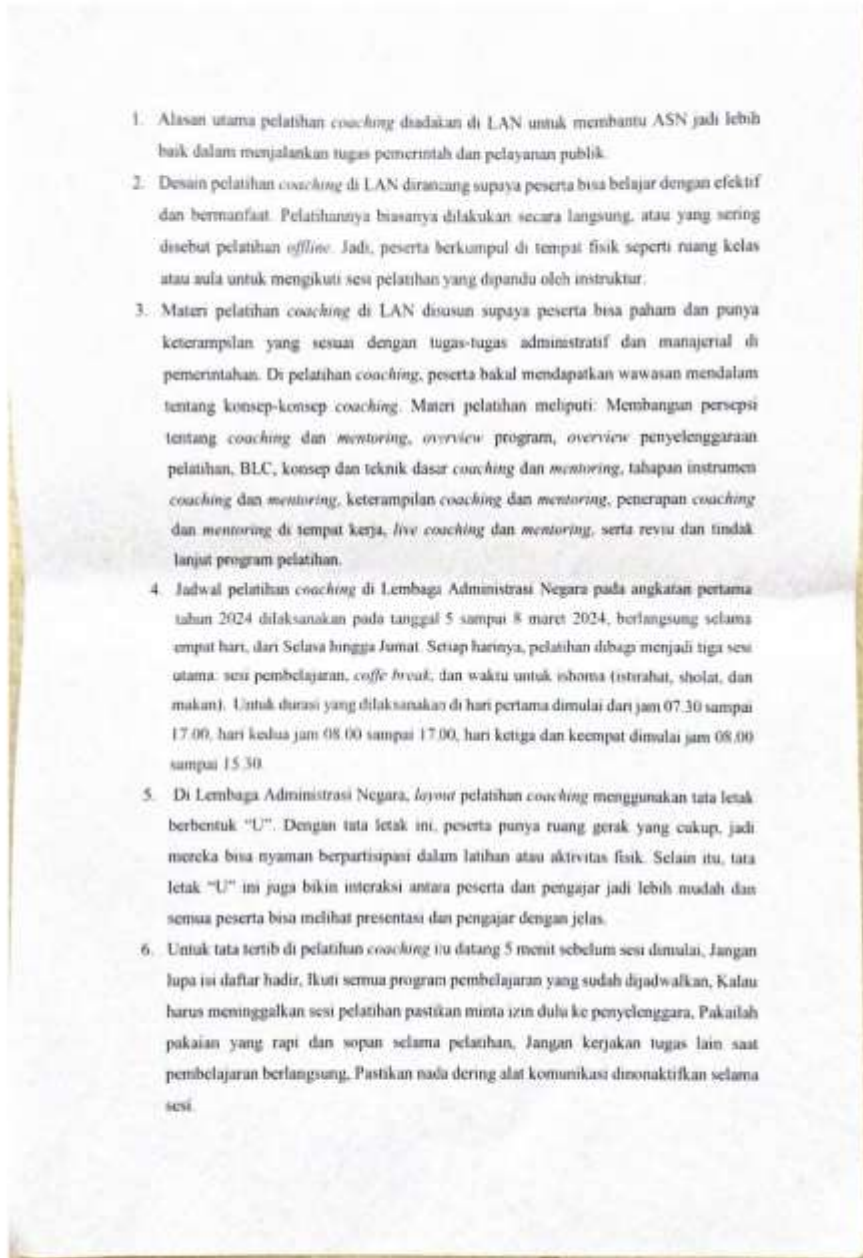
1. Alasan utama pelatihan coaching diadakan di LAN untuk membantu ASN jadi lebih baik dalam menjalankan tugas pemerintah dan pelayanan publik.

2. Desain pelatihan coaching di LAN dirancang supaya peserta bisa belajar dengan efektif dan bermanfaat. Pelatihannya biasanya dilakukan secara langsung, atau yang sering disebut pelatihan offline. Jadi, peserta berkumpul di tempat fisik seperti ruang kelas atau aula untuk mengikuti sesi pelatihan yang dipandu oleh instruktur.

3. Materi pelatihan coaching di LAN disusun supaya peserta bisa paham dan punya keterampilan yang sesuai dengan tugas-tugas administratif dan manajerial di pemerintahan. Di pelatihan coaching, peserta bakal mendapatkan wawasan mendalam tentang konsep-konsep coaching. Materi pelatihan meliputi: Membangun persepsi tentang coaching dan mentoring, overview program, overview penyelenggaraan pelatihan, BLC, konsep dan teknik dasar coaching dan mentoring, tahapan instrumen coaching dan mentoring, keterampilan coaching dan mentoring, penerapan coaching dan mentoring di tempat kerja, live coaching dan mentoring, serta reviu dan tindak lanjut program pelatihan.

4. Jadwal pelatihan coaching di Lembaga Administrasi Negara pada angkatan pertama tahun 2024 dilaksanakan pada tanggal 5 sampai 8 maret 2024, berlangsung selama empat hari, dari Selasa hingga Jumat. Setiap harinya, pelatihan dibagi menjadi tiga sesi utama: sesi pembelajaran, coffe break, dan waktu untuk ishoma (istirahat, sholat, dan makan). Untuk durasi yang dilaksanakan di hari pertama dimulai dari jam 07.30 sampai 17.00, hari kedua jam 08.00 sampai 17.00, hari ketiga dan keempat dimulai jam 08.00 sampai 15.30.

5. Di Lembaga Administrasi Negara, layout pelatihan coaching menggunakan tata letak berbentuk "U". Dengan tata letak ini, peserta punya ruang gerak yang cukup, jadi mereka bisa nyaman berpartisipasi dalam latihan atau aktivitas fisik. Selain itu, tata letak "U" ini juga bikin interaksi antara peserta dan pengajar jadi lebih mudah dan semua peserta bisa melihat presentasi dan pengajar dengan jelas.

6. Untuk tata tertib di pelatihan coaching itu datang 5 menit sebelum sesi dimulai, Jangan lupa isi daftar hadir, Ikuti semua program pembelajaran yang sudah dijadwalkan, Kalau harus meninggalkan sesi pelatihan pastikan minta izin dulu ke penyelenggara, Pakailah pakaian yang rapi dan sopan selama pelatihan, Jangan kerjakan tugas lain saat pembelajaran berlangsung, Pastikan nada dering alat komunikasi dinonaktifkan selama sesi.